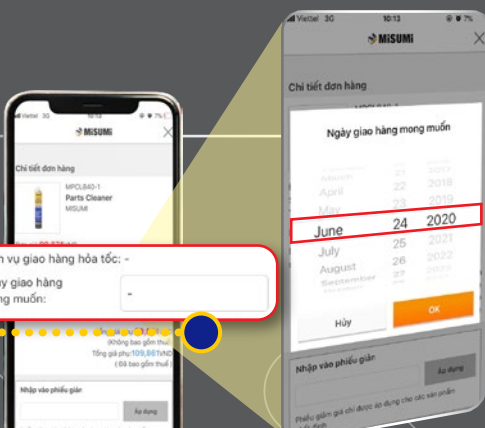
Viettel 3G 10:13 7%

MiSUMi

Chi tiết đơn hàng

MPCL840-1

Ngày giao hàng mong muốn

March 21 2017
April 22 2018
May 23 2019
June 24 2020
July 25 2021
August 26 2022
September 27 2023

Hủy

OK

Nhập vào phiếu giảm

Áp dụng

Phiếu giảm giá chỉ được áp dụng cho các sản phẩm

Viettel 10:13

MiSUMi

Chi tiết đơn hàng

MPCL840-1
Parts Cleaner
MISUMI

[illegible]ch vụ giao hàng hỏa tốc: -

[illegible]y giao hàng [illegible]g muốn:

-

(Không bao gồm thuế)
Tổng giá phụ:109,861VNĐ
(Đã bao gồm thuế)

Nhập vào phiếu giảm

Áp dụng